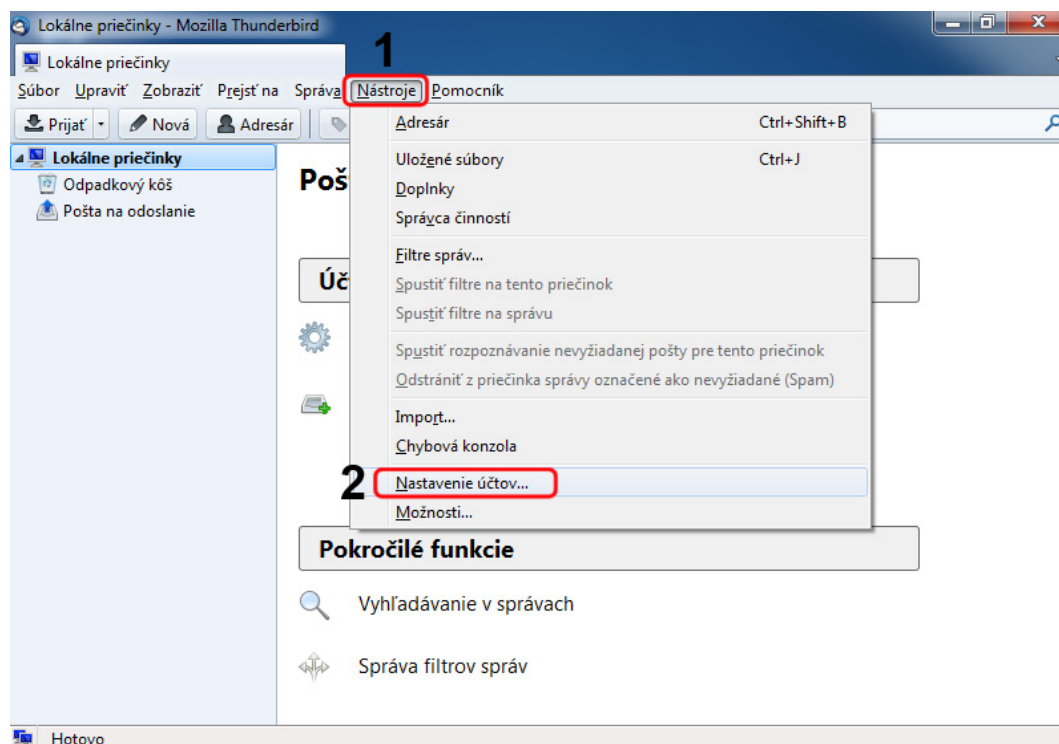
Lokálne priečinky - Mozilla Thunderbird

Lokálne priečinky

1

Súbor Upraviť Zobraziť Prejsť na Správa Nástroje Pomocník

Prijať Nová Adresár

Lokálne priečinky
Odpadkový kôš
Pošta na odosielanie

Poš

Úč

Adresár Ctrl+Shift+B
Uložené súbory Ctrl+J
Doplnky
Správca činností
Filtre správ...
Spustiť filtre na tento priečinok
Spustiť filtre na správu
Spustiť rozpoznávanie nevyžiadanej pošty pre tento priečinok
Odstrániť z priečinka správy označené ako nevyžiadané (Spam)
Import...
Chybová konzola
2
Nastavenie účtov...
Možnosti...

Pokročilé funkcie

Vyhľadávanie v správach

Správa filtrov správ

Hotovo